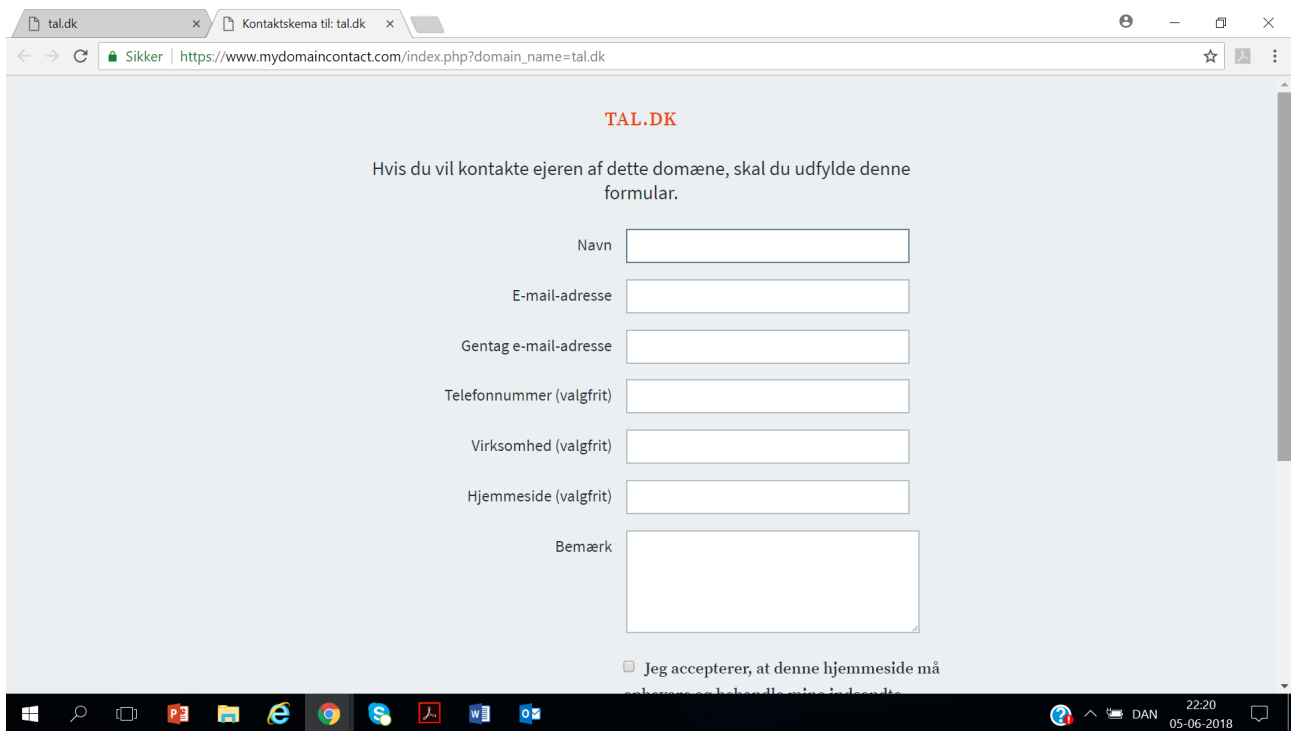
tal.dk ×
Kontaktskema til: tal.dk ×

Sikker | https://www.mydomaincontact.com/index.php?domain_name=tal.dk

TAL.DK

Hvis du vil kontakte ejeren af dette domæne, skal du udfylde denne formular.

Navn

E-mail-adresse

Gentag e-mail-adresse

Telefonnummer (valgfrit)

Virksomhed (valgfrit)

Hjemmeside (valgfrit)

Bemærk

Jeg accepterer, at denne hjemmeside må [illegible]

DAN
22:20
05-06-2018